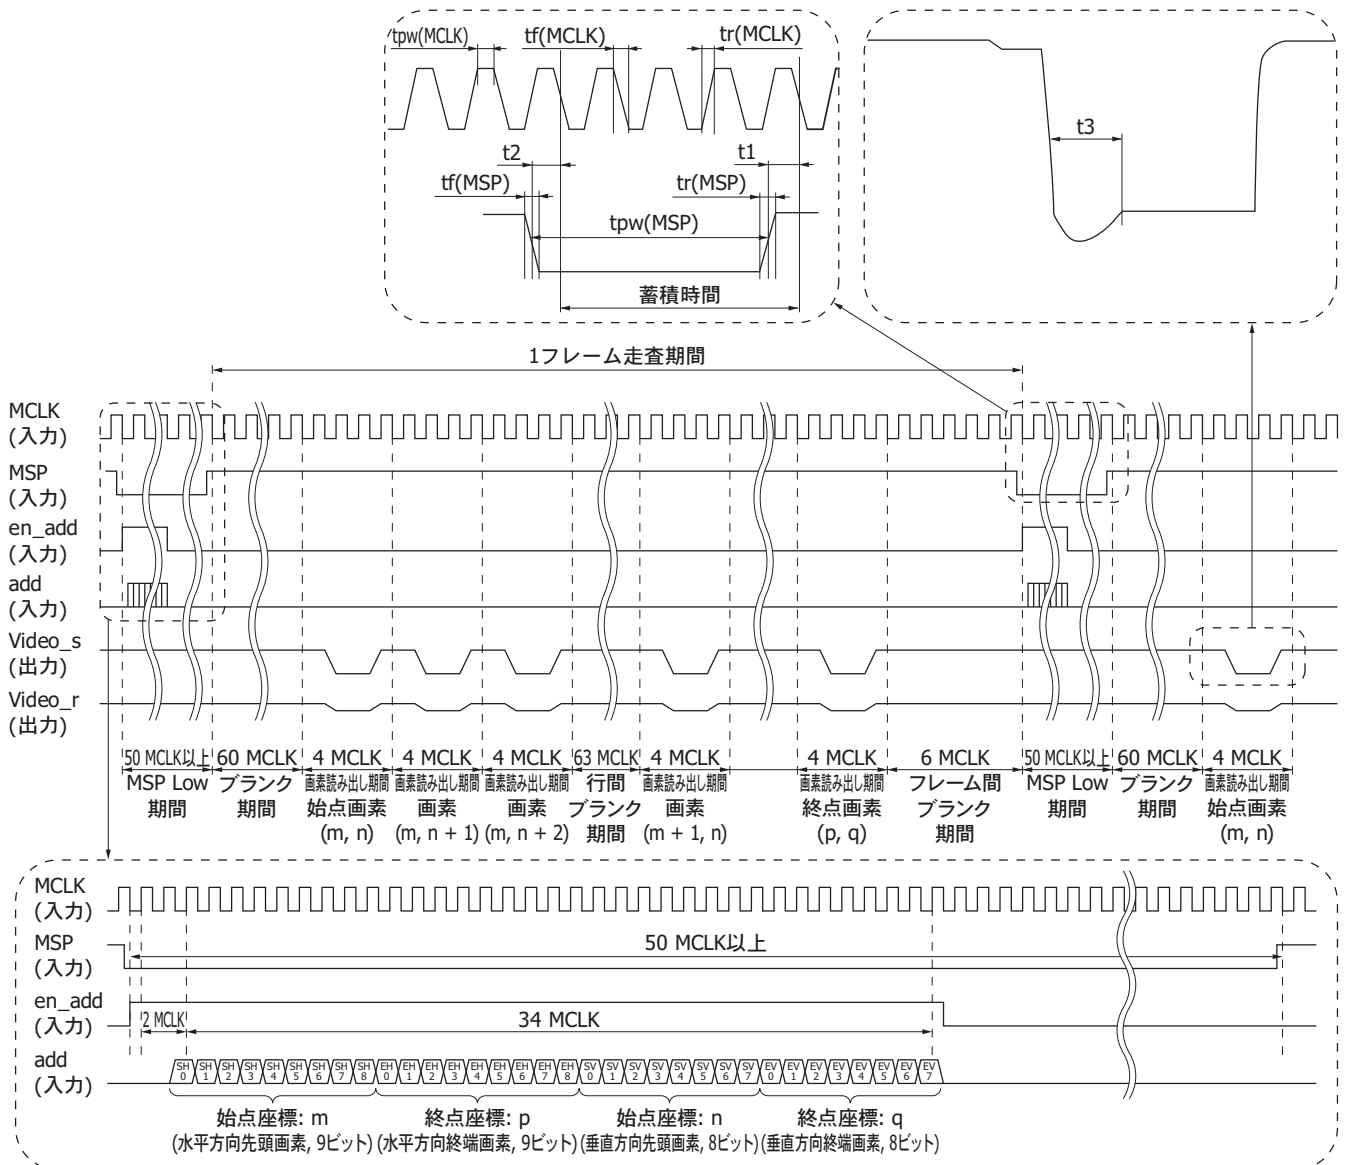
tpw(MCLK)
tf(MCLK)
tr(MCLK)
t2
t1
tf(MSP)
tr(MSP)
tpw(MSP)
蓄積時間
t3

1フレーム走査期間

MCLK
(入力)
MSP
(入力)
en_add
(入力)
add
(入力)
Video_s
(出力)
Video_r
(出力)

50 MCLK以上
MSP Low
期間
60 MCLK
ブランク
期間
4 MCLK
画素読み出し期間
始点画素
(m, n)
4 MCLK
画素読み出し期間
画素
(m, n + 1)
4 MCLK
画素読み出し期間
画素
(m, n + 2)
63 MCLK
行間
ブランク
期間
4 MCLK
画素読み出し期間
画素
(m + 1, n)
4 MCLK
画素読み出し期間
終点画素
(p, q)
6 MCLK
フレーム間
ブランク
期間
50 MCLK以上
MSP Low
期間
60 MCLK
ブランク
期間
4 MCLK
画素読み出し期間
始点画素
(m, n)

MCLK
(入力)
MSP
(入力)
50 MCLK以上
en_add
(入力)
2 MCLK
34 MCLK
add
(入力)
SH 0 SH 1 SH 2 SH 3 SH 4 SH 5 SH 6 SH 7 SH 8 EH 0 EH 1 EH 2 EH 3 EH 4 EH 5 EH 6 EH 7 EH 8 SV 0 SV 1 SV 2 SV 3 SV 4 SV 5 SV 6 SV 7 EV 0 EV 1 EV 2 EV 3 EV 4 EV 5 EV 6 EV 7
始点座標: m
(水平方向先頭画素, 9ビット)
終点座標: p
(水平方向終端画素, 9ビット)
始点座標: n
(垂直方向先頭画素, 8ビット)
終点座標: q
(垂直方向終端画素, 8ビット)